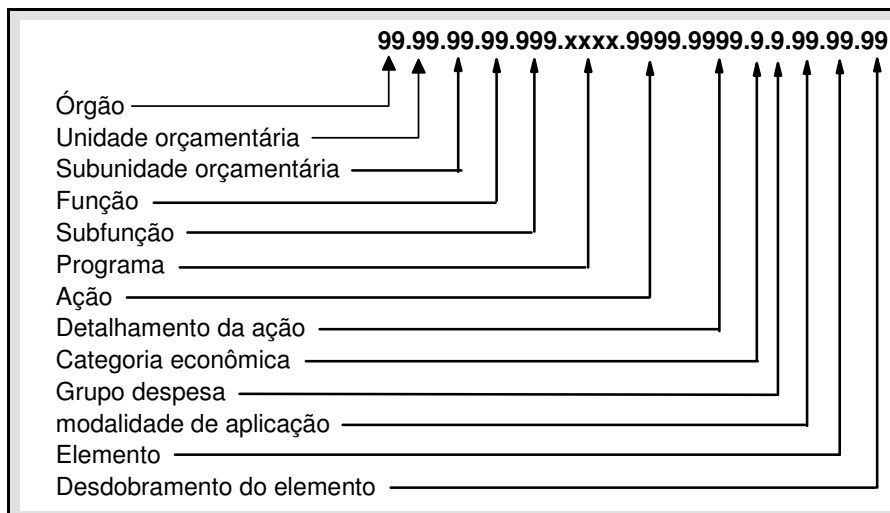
99.99.99.99.999.xxxx.9999.9999.9.9.99.99.99

Órgão
Unidade orçamentária
Subunidade orçamentária
Função
Subfunção
Programa
Ação
Detalhamento da ação
Categoria econômica
Grupo despesa
modalidade de aplicação
Elemento
Desdobramento do elemento